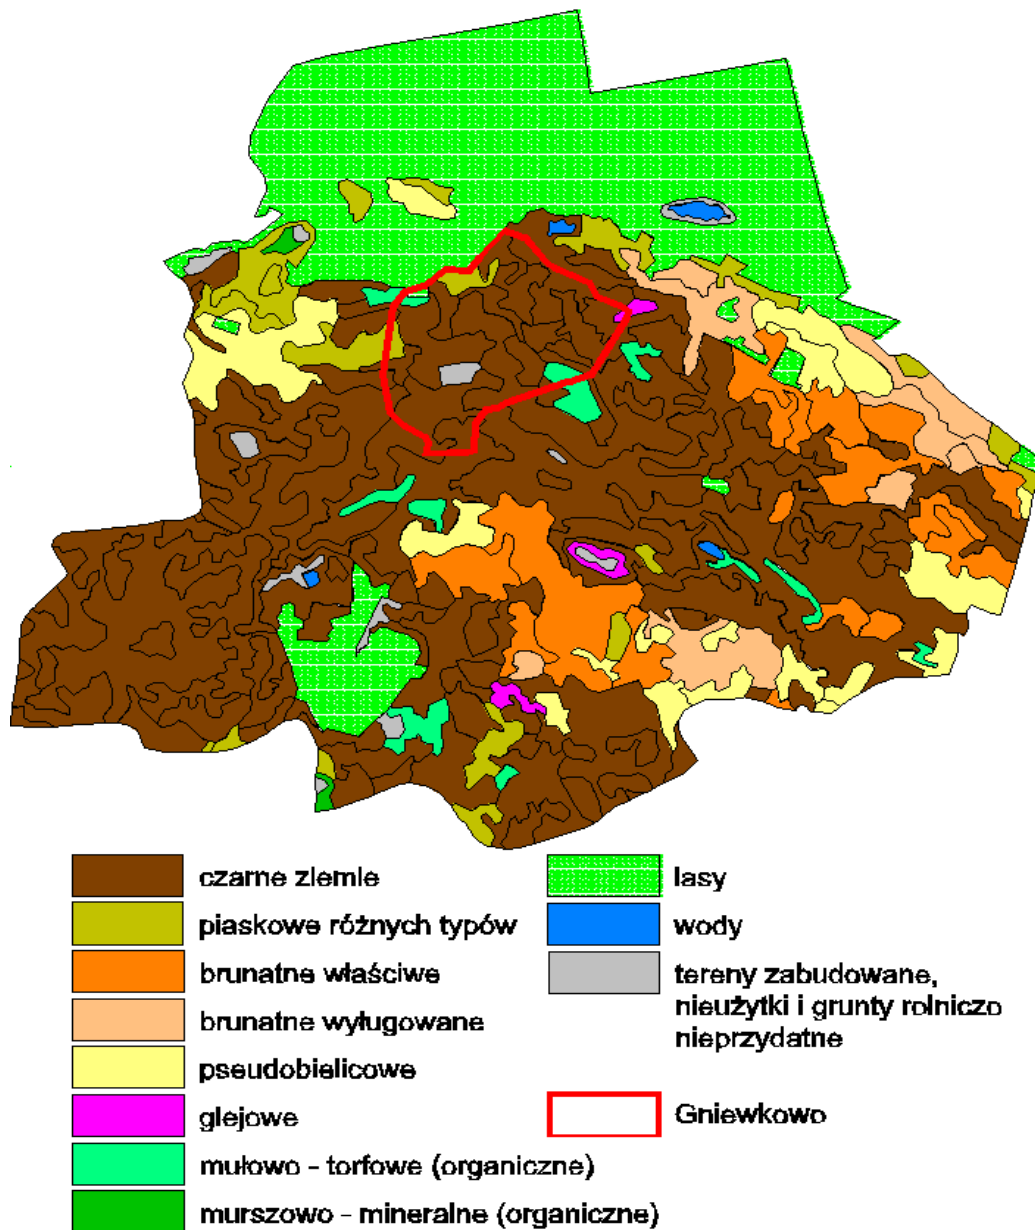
czarne ziemie
piaskowe różnych typów
brunatne właściwe
brunatne wyługowane
pseudobielicowe
glejowe
mułowo - torfowe (organiczne)
murszowo - mineralne (organiczne)

lasy
wody
tereny zabudowane, nieużytki i grunty rolniczo nieprzydatne
Gniewkowo